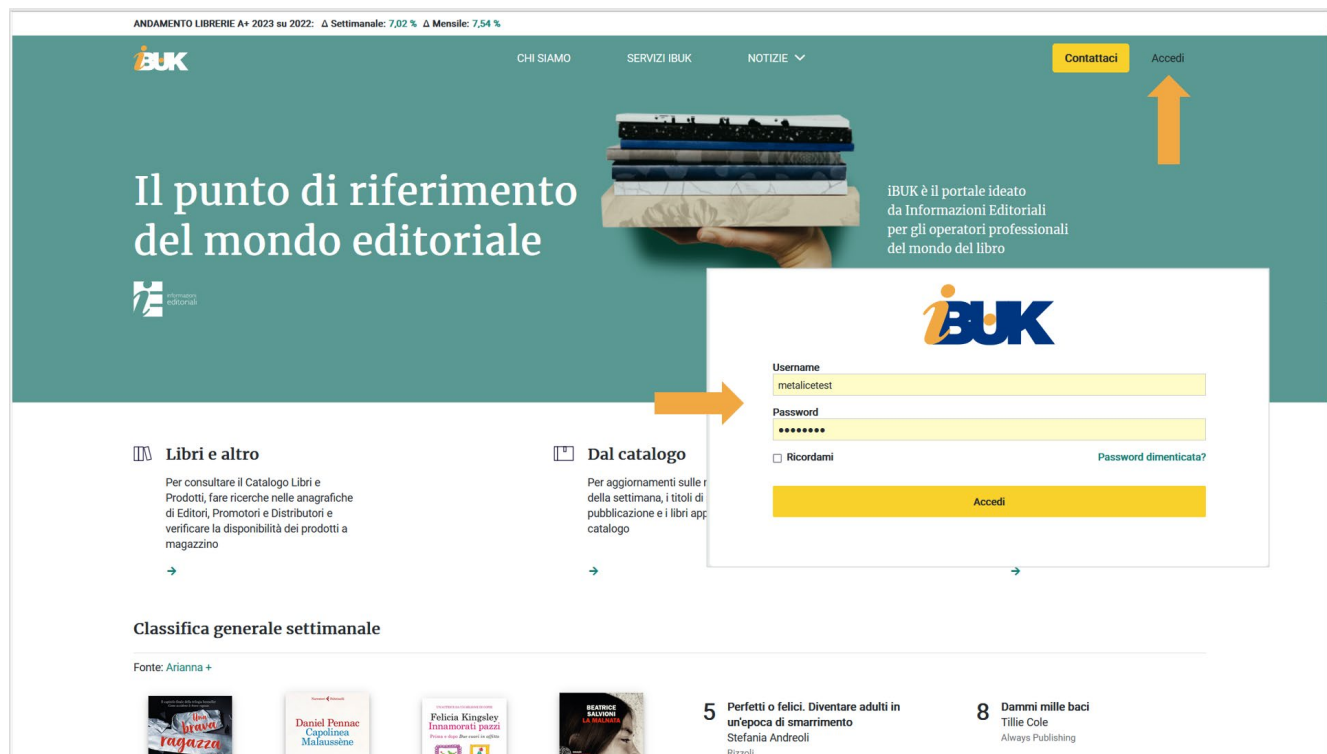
ANDAMENTO LIBRERIE A+ 2023 su 2022: Δ Settimanale: 7,02 % Δ Mensile: 7,54 %

iBUK

CHI SIAMO

SERVIZI IBUK

NOTIZIE

Contattaci

Accedi

Il punto di riferimento del mondo editoriale

informazioni editoriali

iBUK è il portale ideato da Informazioni Editoriali per gli operatori professionali del mondo del libro

iBUK

Username

metalicetest

Password

••••••••

Ricordami

Password dimenticata?

Accedi

Libri e altro

Per consultare il Catalogo Libri e Prodotti, fare ricerche nelle anagrafiche di Editori, Promotori e Distributori e verificare la disponibilità dei prodotti a magazzino

Dal catalogo

Per aggiornamenti sulle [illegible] della settimana, i titoli di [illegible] pubblicazione e i libri app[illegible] catalogo

Classifica generale settimanale

Fonte: Arianna +

Una brava ragazza

Daniel Pennac Capolinea Malaussène

Felicia Kingsley Innamorati pazzi

BEATRICE SALVIONI LA MALNATA

5 Perfetti o felici. Diventare adulti in un'epoca di smarrimento
Stefania Andreoli
Rizzoli

8 Dammi mille baci
Tillie Cole
Always Publishing